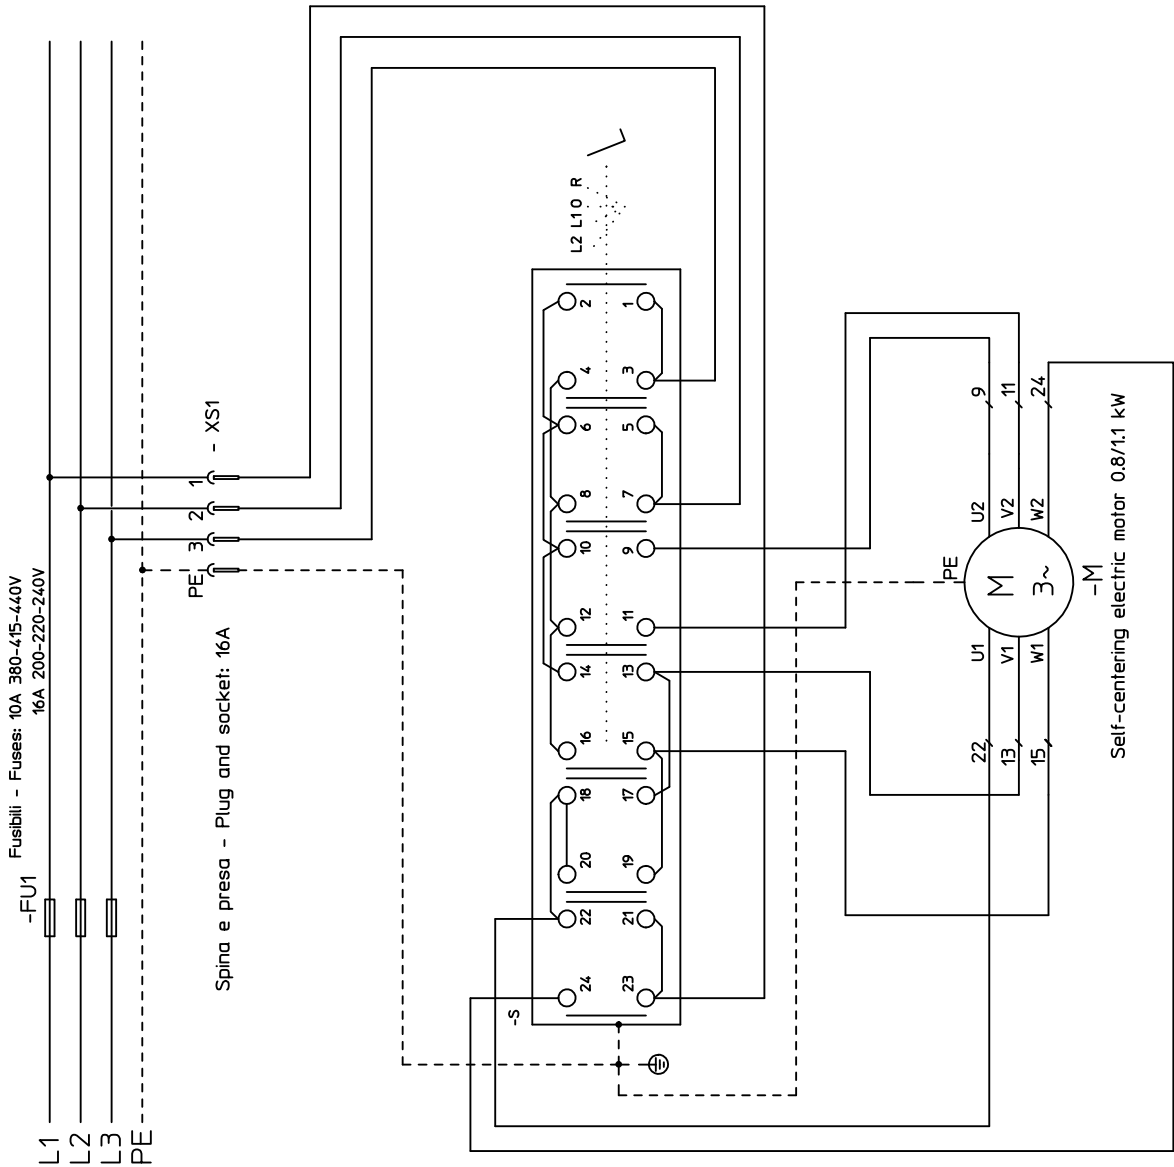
Fusibili - Fuses: 10A 380-415-440V
16A 200-220-240V

-FU1

L1
L2
L3
PE

1
2
3
PE
- XS1

Spina e presa - Plug and socket: 16A

L2 L1 0 R

1
2
3
4
5
6
7
8
9
10
11
12
13
14
15
16
17
18
19
20
21
22
23
24

-S

9
11
24
U2
V2
W2
PE
M
3~
-M
U1
V1
W1
22
13
15

Self-centering electric motor 0.8/1.1 kW